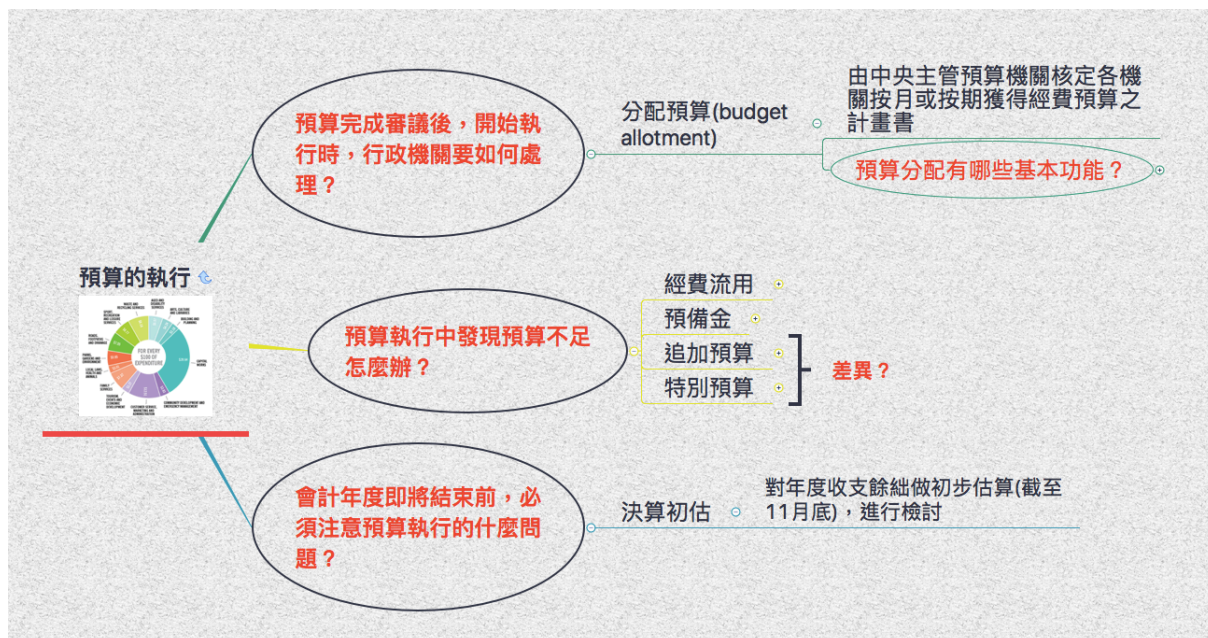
預算的執行

預算完成審議後，開始執行時，行政機關要如何處理？

分配預算(budget allotment)

由中央主管預算機關核定各機關按月或按期獲得經費預算之計畫書

預算分配有哪些基本功能？

預算執行中發現預算不足怎麼辦？

經費流用

預備金

追加預算

特別預算

差異？

會計年度即將結束前，必須注意預算執行的什麼問題？

決算初估

對年度收支餘絀做初步估算(截至11月底)，進行檢討